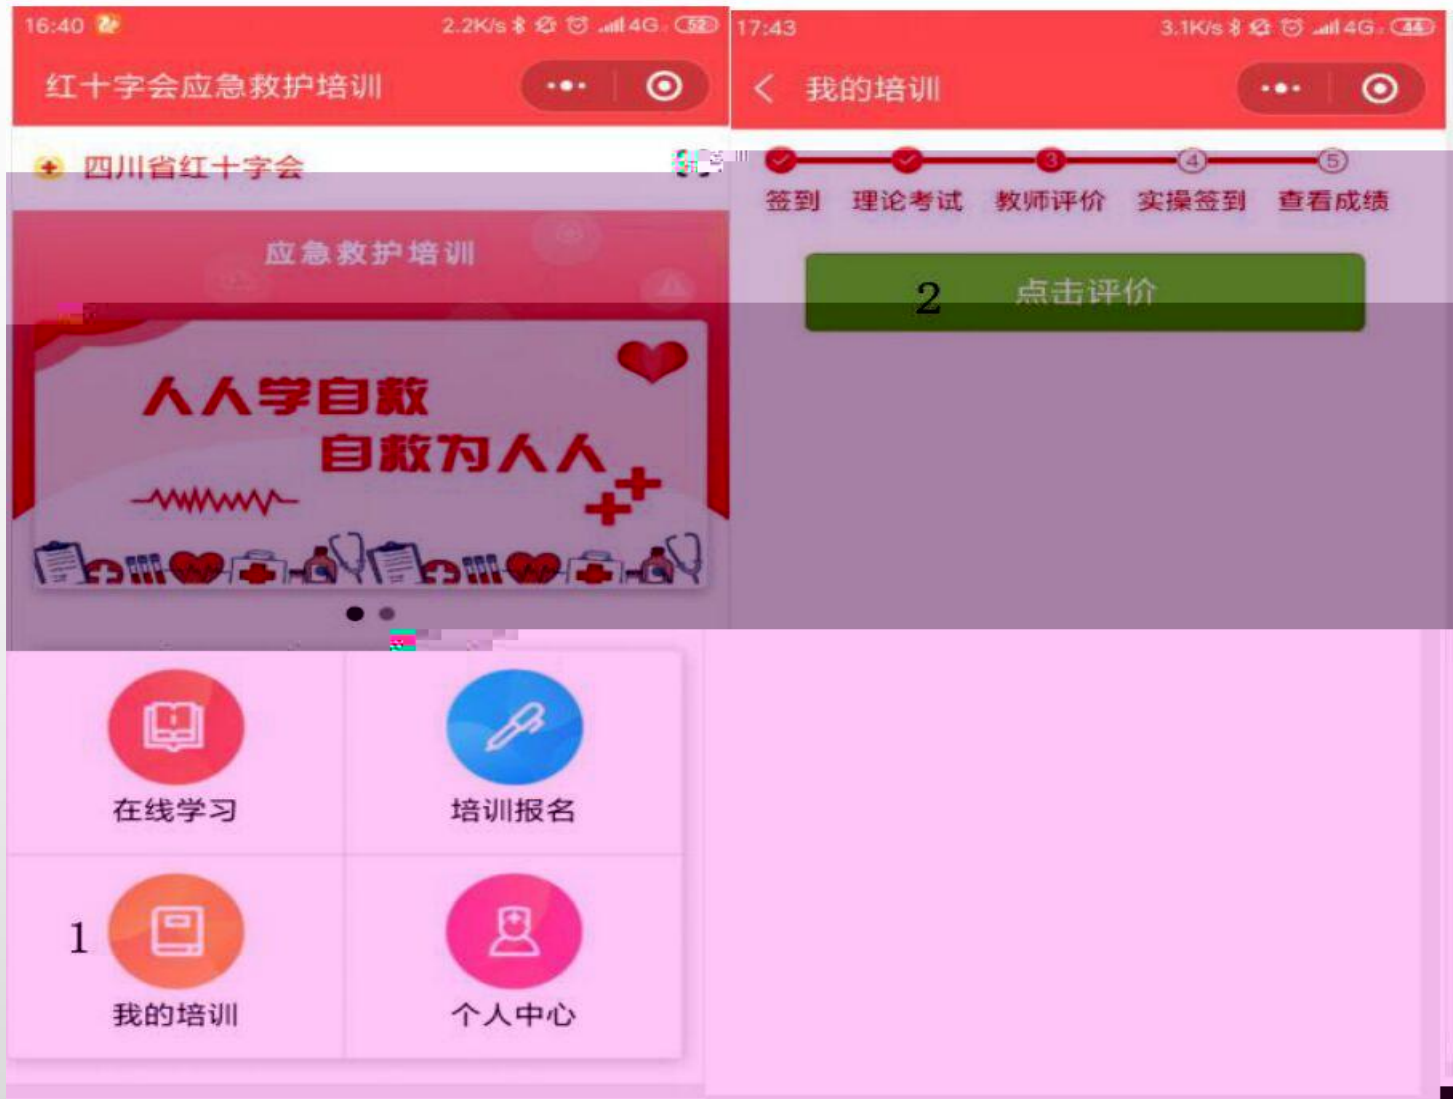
16:40 2.2K/s 4G 52

红十字会应急救护培训

四川省红十字会

应急救护培训

人人学自救
自救为人人

在线学习

培训报名

1

我的培训

个人中心

17:43 3.1K/s 4G 44

我的培训

3 4 5

签到 理论考试 教师评价 实操签到 查看成绩

2

点击评价